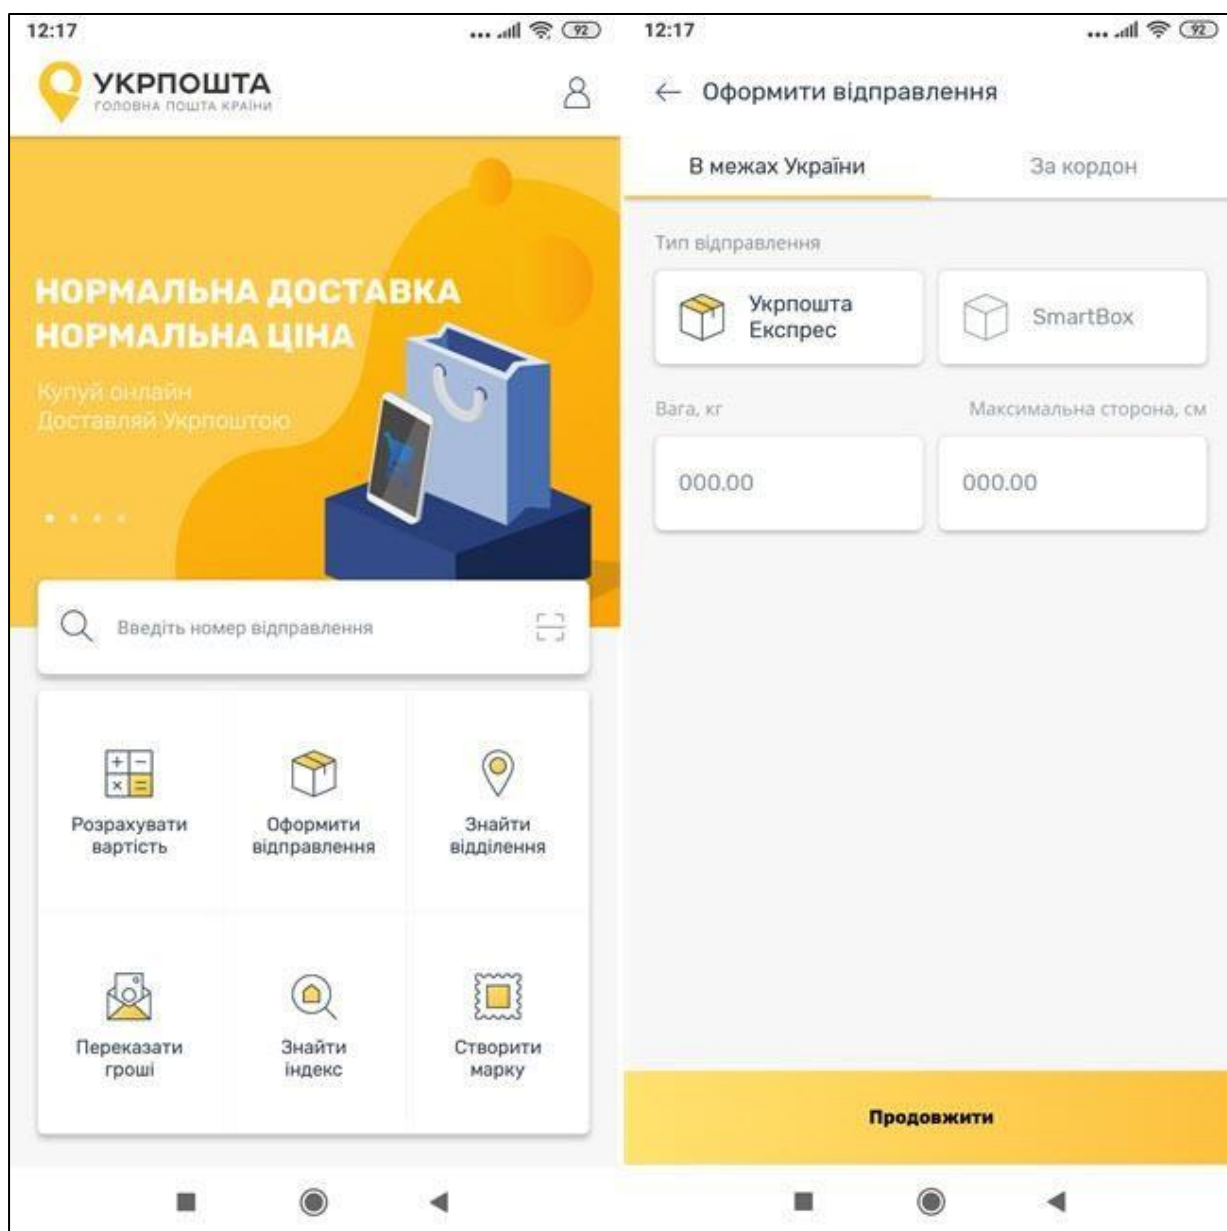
12:17

92

УКРПОШТА
ГОЛОВНА ПОШТА КРАЇНИ

НОРМАЛЬНА ДОСТАВКА
НОРМАЛЬНА ЦІНА

Купуй онлайн
Доставляй Укрпоштою

Введіть номер відправлення

Розрахувати вартість

Оформити відправлення

Знайти відділення

Переказати гроші

Знайти індекс

Створити марку

12:17

92

Оформити відправлення

В межах України

За кордон

Тип відправлення

Укрпошта Експрес

SmartBox

Вага, кг

Максимальна сторона, см

000.00

000.00

Продовжити